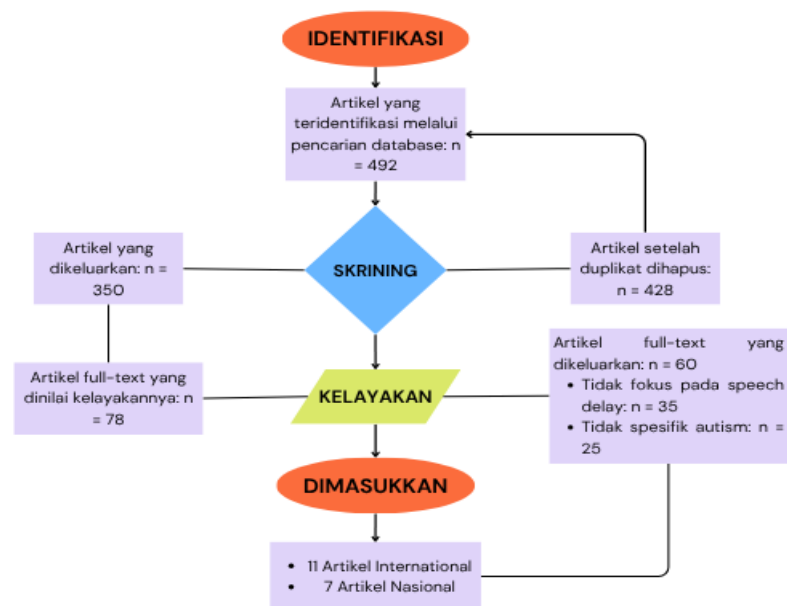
IDENTIFIKASI

Artikel yang teridentifikasi melalui pencarian database: n = 492

Artikel yang dikeluarkan: n = 350

SKRINING

Artikel setelah duplikat dihapus: n = 428

Artikel full-text yang dikeluarkan: n = 60
• Tidak fokus pada speech delay: n = 35
• Tidak spesifik autism: n = 25

Artikel full-text yang dinilai kelayakannya: n = 78

KELAYAKAN

DIMASUKKAN

• 11 Artikel International
• 7 Artikel Nasional